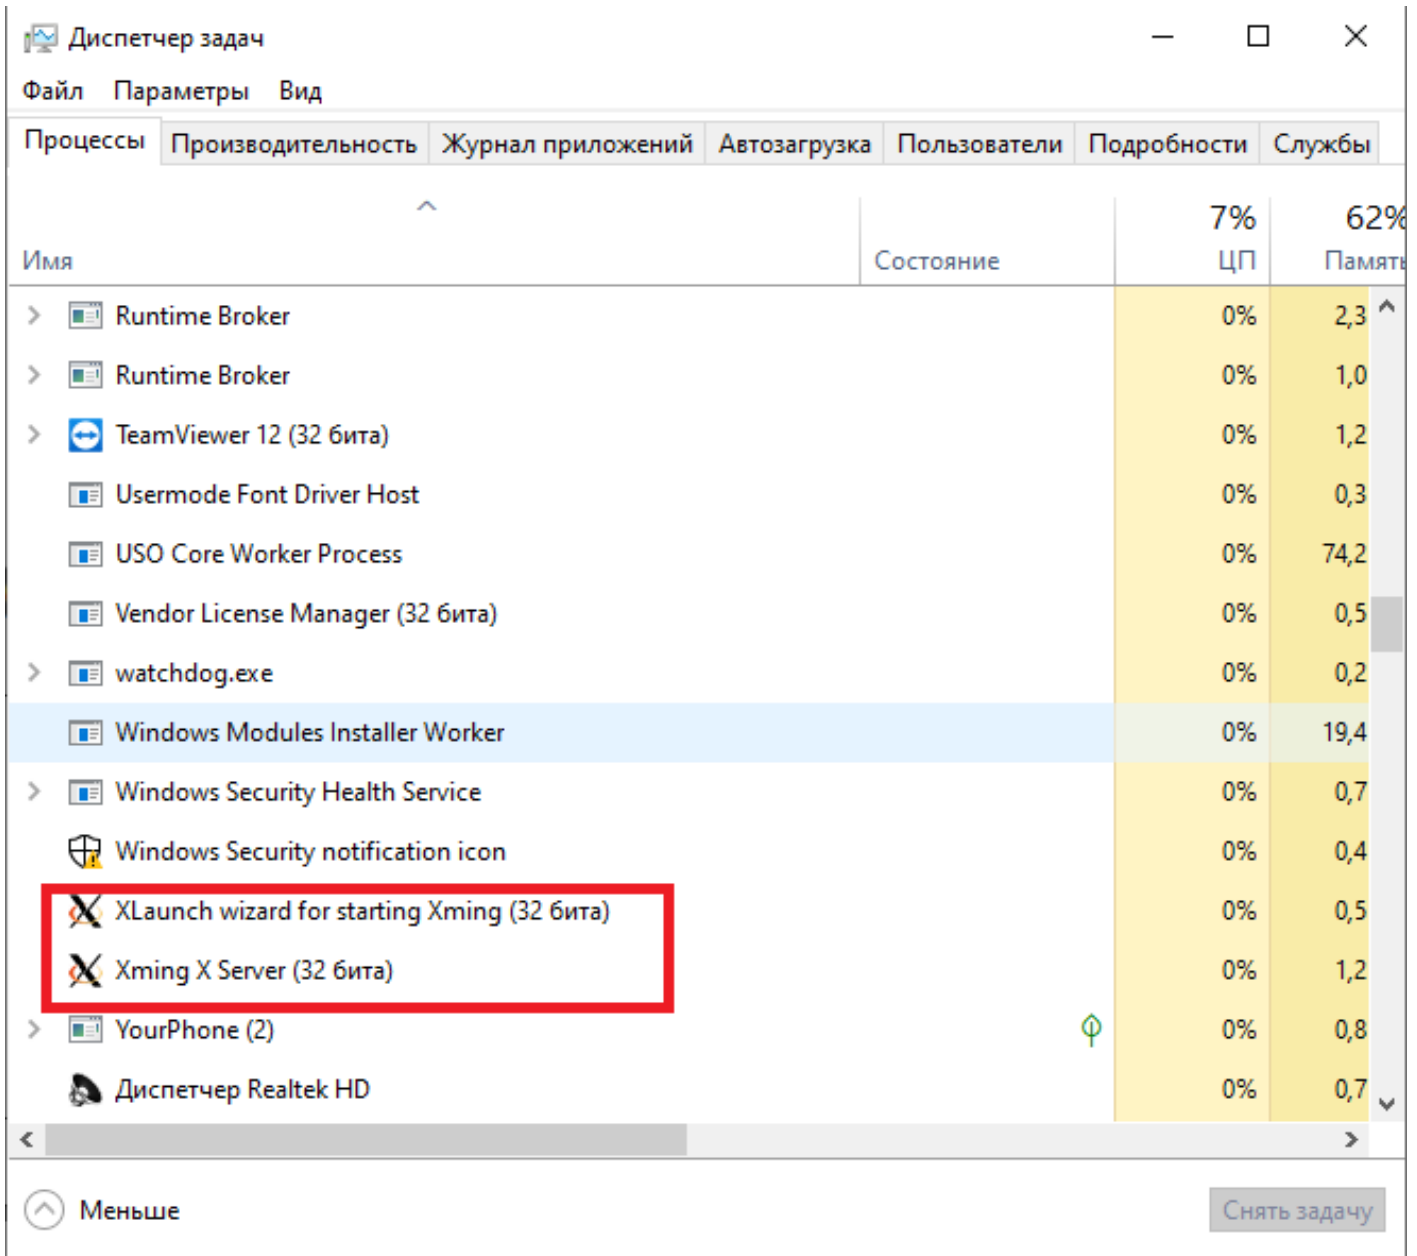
Диспетчер задач

Файл Параметры Вид

Процессы | Производительность | Журнал приложений | Автозагрузка | Пользователи | Подробности | Службы

| Имя | Состояние | 7% ЦП | 62% Памят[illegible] |
|---|---|---|---|
| Runtime Broker | | 0% | 2,3 |
| Runtime Broker | | 0% | 1,0 |
| TeamViewer 12 (32 бита) | | 0% | 1,2 |
| Usermode Font Driver Host | | 0% | 0,3 |
| USO Core Worker Process | | 0% | 74,2 |
| Vendor License Manager (32 бита) | | 0% | 0,5 |
| watchdog.exe | | 0% | 0,2 |
| Windows Modules Installer Worker | | 0% | 19,4 |
| Windows Security Health Service | | 0% | 0,7 |
| Windows Security notification icon | | 0% | 0,4 |
| XLaunch wizard for starting Xming (32 бита) | | 0% | 0,5 |
| Xming X Server (32 бита) | | 0% | 1,2 |
| YourPhone (2) | | 0% | 0,8 |
| Диспетчер Realtek HD | | 0% | 0,7 |

Меньше

Снять задачу